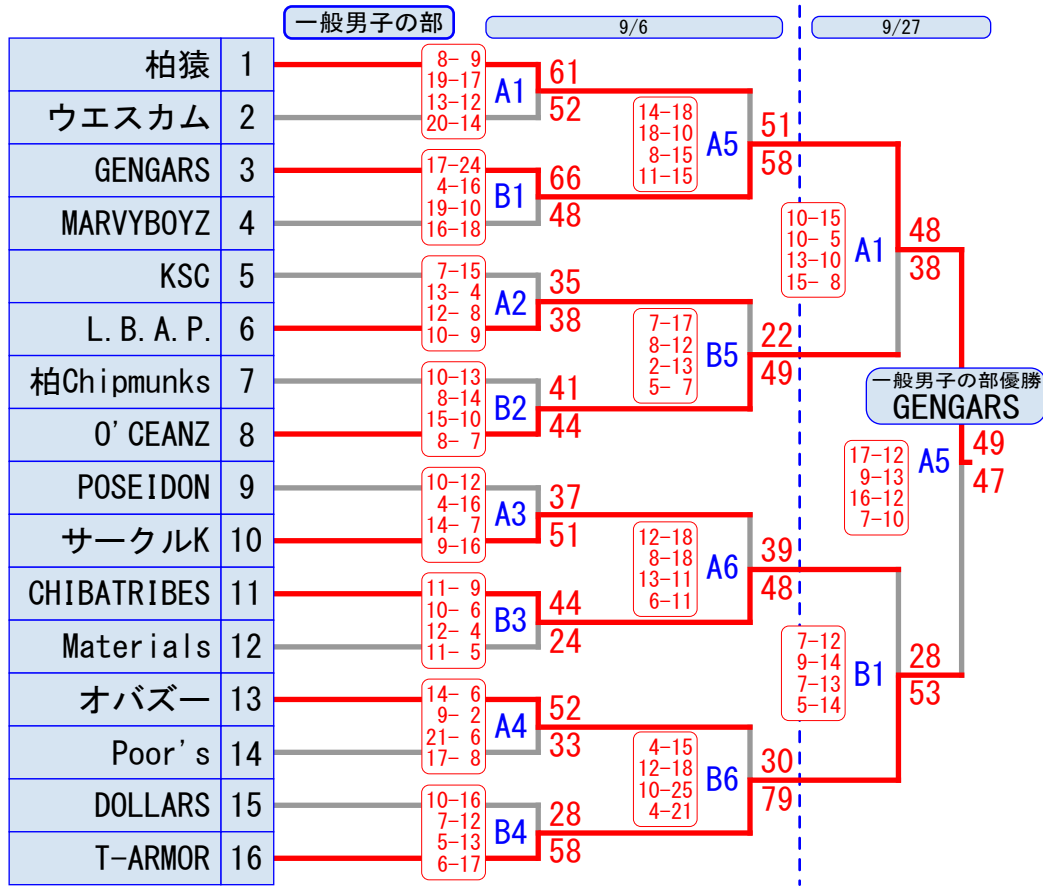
一般男子の部

9/6

9/27

| 柏猿 | 1 |
|---|---|
| ウエスカム | 2 |
| GENGARS | 3 |
| MARVYBOYZ | 4 |
| KSC | 5 |
| L.B.A.P. | 6 |
| 柏Chipmunks | 7 |
| O'CEANZ | 8 |
| POSEIDON | 9 |
| サークルK | 10 |
| CHIBATRIBES | 11 |
| Materials | 12 |
| オバズー | 13 |
| Poor's | 14 |
| DOLLARS | 15 |
| T-ARMOR | 16 |

8- 9
19-17
13-12
20-14
A1
61
52

17-24
4-16
19-10
16-18
B1
66
48

7-15
13- 4
12- 8
10- 9
A2
35
38

10-13
8-14
15-10
8- 7
B2
41
44

10-12
4-16
14- 7
9-16
A3
37
51

11- 9
10- 6
12- 4
11- 5
B3
44
24

14- 6
9- 2
21- 6
17- 8
A4
52
33

10-16
7-12
5-13
6-17
B4
28
58

14-18
18-10
8-15
11-15
A5
51
58

7-17
8-12
2-13
5- 7
B5
22
49

12-18
8-18
13-11
6-11
A6
39
48

4-15
12-18
10-25
4-21
B6
30
79

10-15
10- 5
13-10
15- 8
A1
48
38

7-12
9-14
7-13
5-14
B1
28
53

17-12
9-13
16-12
7-10
A5
49
47

一般男子の部優勝
GENGARS